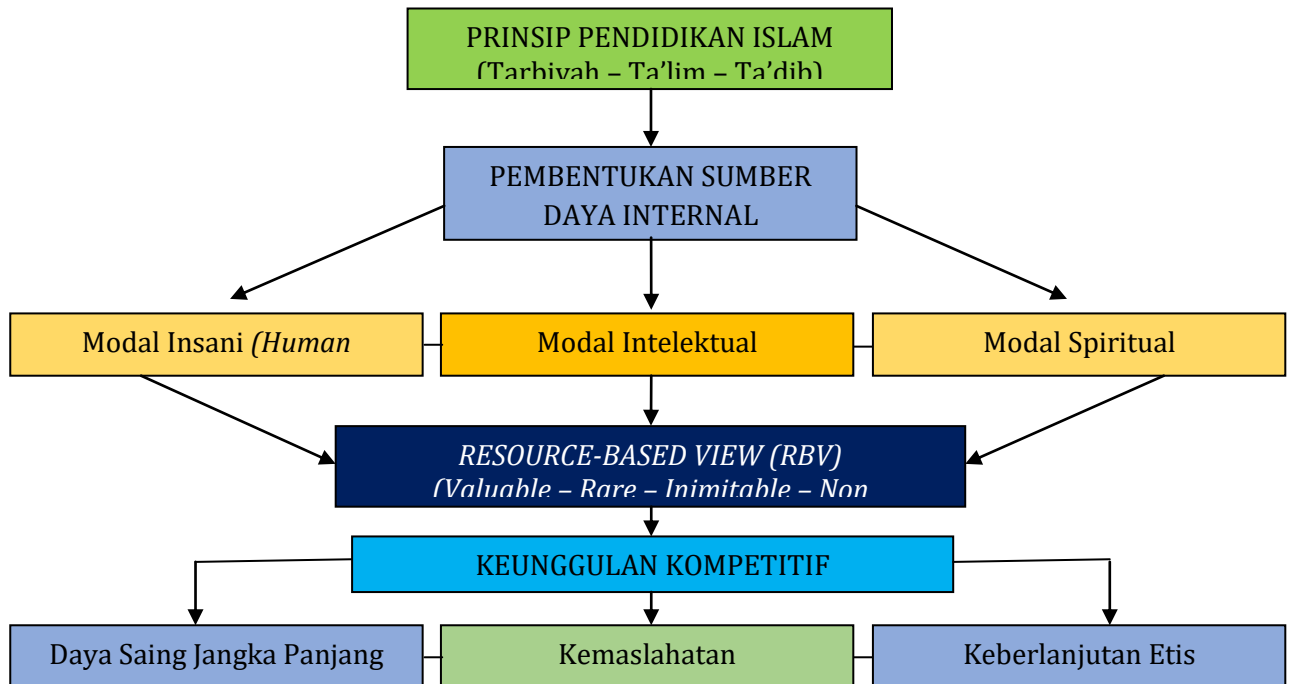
PRINSIP PENDIDIKAN ISLAM
(Tarbiyah – Ta'lim – Ta'dib)

PEMBENTUKAN SUMBER DAYA INTERNAL

Modal Insani *(Human*

Modal Intelektual

Modal Spiritual

*RESOURCE-BASED VIEW (RBV)*
*(Valuable – Rare – Inimitable – Non*

KEUNGGULAN KOMPETITIF

Daya Saing Jangka Panjang

Kemaslahatan

Keberlanjutan Etis